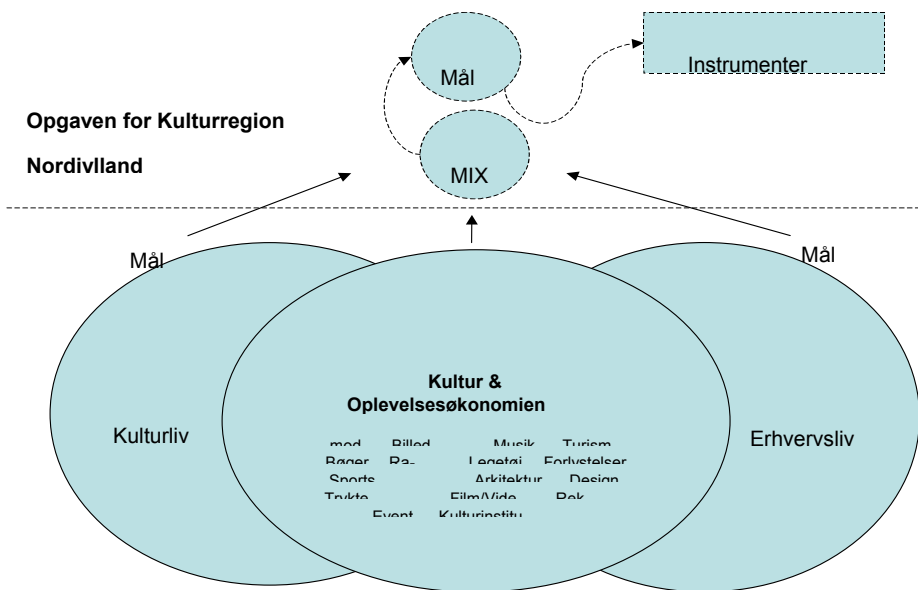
Mål

Instrumenter

Opgaven for Kulturregion

Nordivlland

MIX

Mål

Mål

Kulturliv

Kultur & Oplevelsesøkonomien

mod Billed Musik Turism
Bøger Ra- Legetøj Forlystelser
Sports Arkitektur Design
Trykte Film/Vide Rek
Event Kulturinstitu

Erhvervsliv